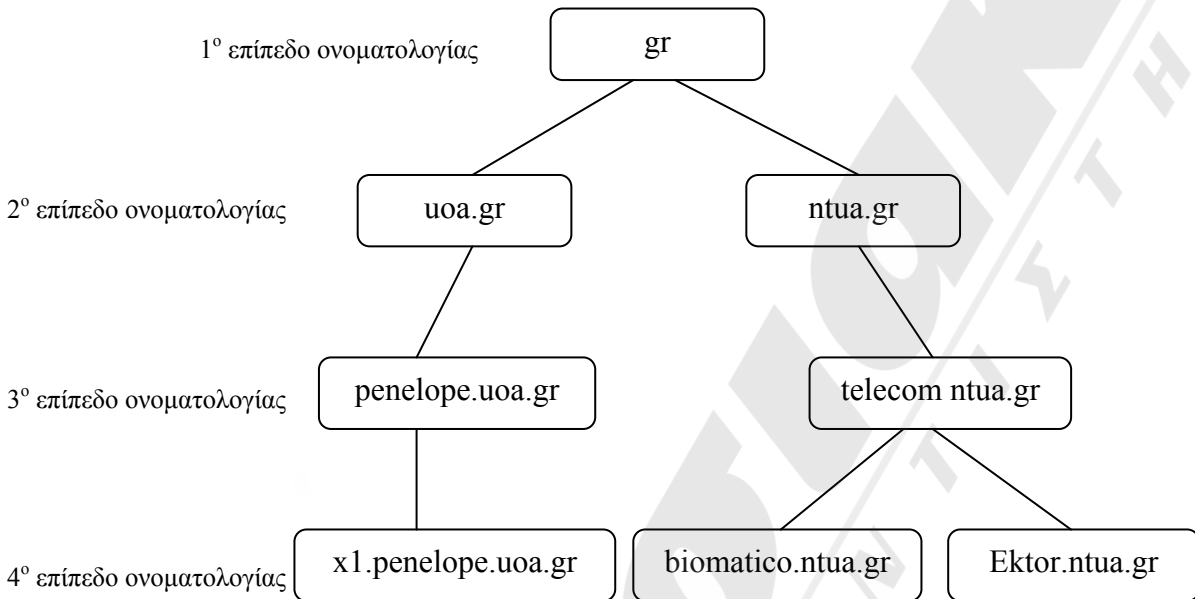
$1^{ο}$ επίπεδο ονοματολογίας

gr

$2^{ο}$ επίπεδο ονοματολογίας

uoa.gr

ntua.gr

$3^{ο}$ επίπεδο ονοματολογίας

penelope.uoa.gr

telecom ntua.gr

$4^{ο}$ επίπεδο ονοματολογίας

x1.penelope.uoa.gr

biomatico.ntua.gr

Ektor.ntua.gr